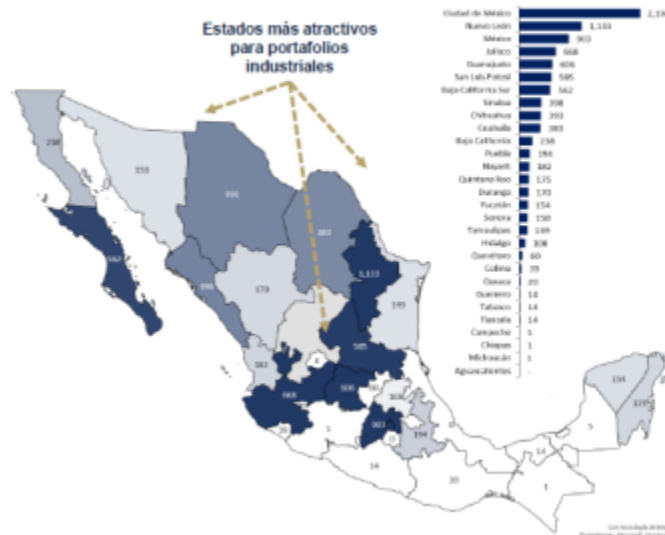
Estados más atractivos para portafolios industriales

| | |
|---|---|
| Ciudad de México | 2,1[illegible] |
| Nuevo León | 1,133 |
| México | 903 |
| Jalisco | 668 |
| Guanajuato | 606 |
| San Luis Potosí | 585 |
| Baja California Sur | 562 |
| Sinaloa | 398 |
| Chihuahua | 393 |
| Coahuila | 383 |
| Baja California | 238 |
| Puebla | 194 |
| Nayarit | 182 |
| Quintana Roo | 175 |
| Durango | 170 |
| Yucatán | 154 |
| Sonora | 150 |
| Tamaulipas | 149 |
| Hidalgo | 108 |
| Querétaro | 60 |
| Colima | 39 |
| Oaxaca | 20 |
| Guerrero | 14 |
| Tabasco | 14 |
| Tlaxcala | 14 |
| Campeche | 1 |
| Chiapas | 1 |
| Michoacán | 1 |
| Aguascalientes | - |

238
150
393
383
562
398
170
1,133
149
585
182
668
606
108
903
194
39
14
20
1
14
175
154
1
5
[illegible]